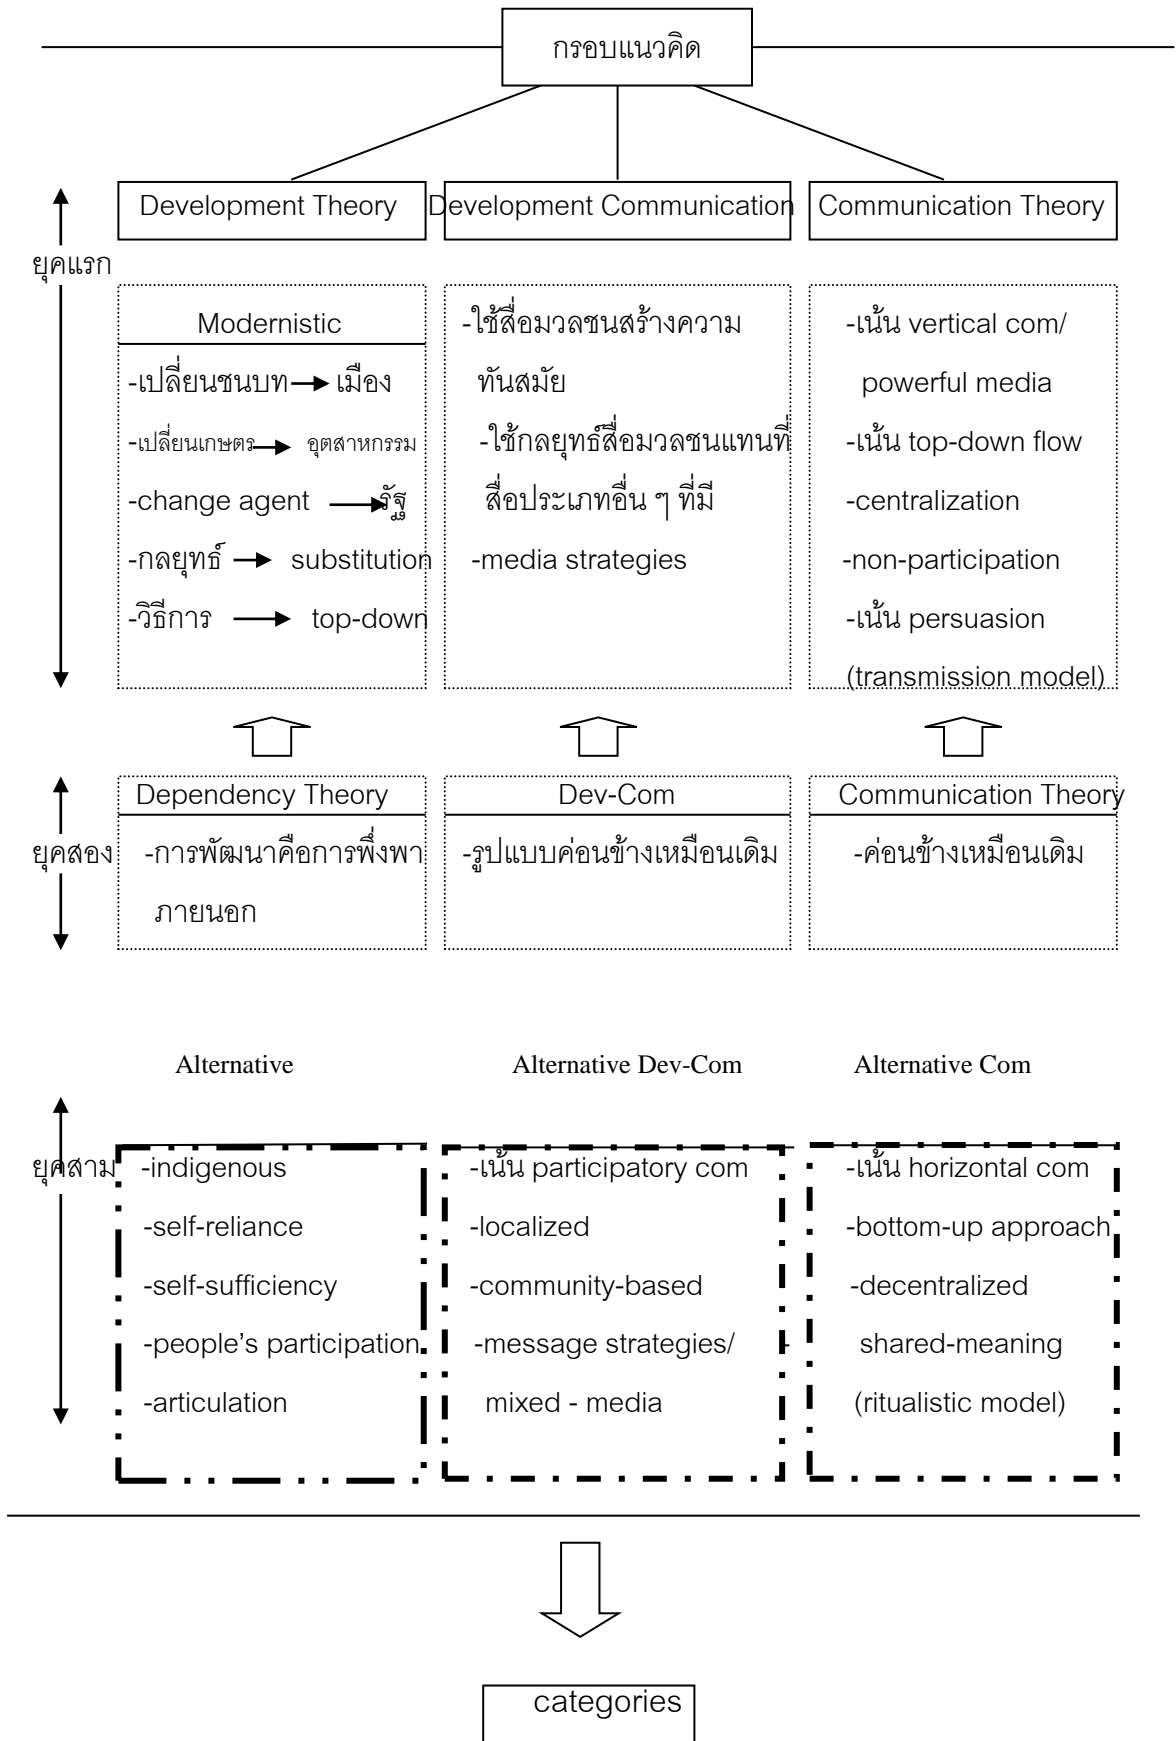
กรอบแนวคิด

Development Theory

Development Communication

Communication Theory

ยุคแรก

Modernistic

-เปลี่ยนชนบท → เมือง

-เปลี่ยนเกษตร → อุตสาหกรรม

-change agent → รัฐ

-กลยุทธ์ → substitution

-วิธีการ → top-down

-ใช้สื่อมวลชนสร้างความทันสมัย

-ใช้กลยุทธ์สื่อมวลชนแทนที่สื่อประเภทอื่น ๆ ที่มี

-media strategies

-เน้น vertical com/ powerful media

-เน้น top-down flow

-centralization

-non-participation

-เน้น persuasion (transmission model)

ยุคสอง

Dependency Theory

-การพัฒนาคือการพึ่งพาภายนอก

Dev-Com

-รูปแบบค่อนข้างเหมือนเดิม

Communication Theory

-ค่อนข้างเหมือนเดิม

Alternative

Alternative Dev-Com

Alternative Com

ยุคสาม

-indigenous

-self-reliance

-self-sufficiency

-people's participation

-articulation

-เน้น participatory com

-localized

-community-based

-message strategies/ mixed - media

-เน้น horizontal com

-bottom-up approach

-decentralized shared-meaning (ritualistic model)

categories